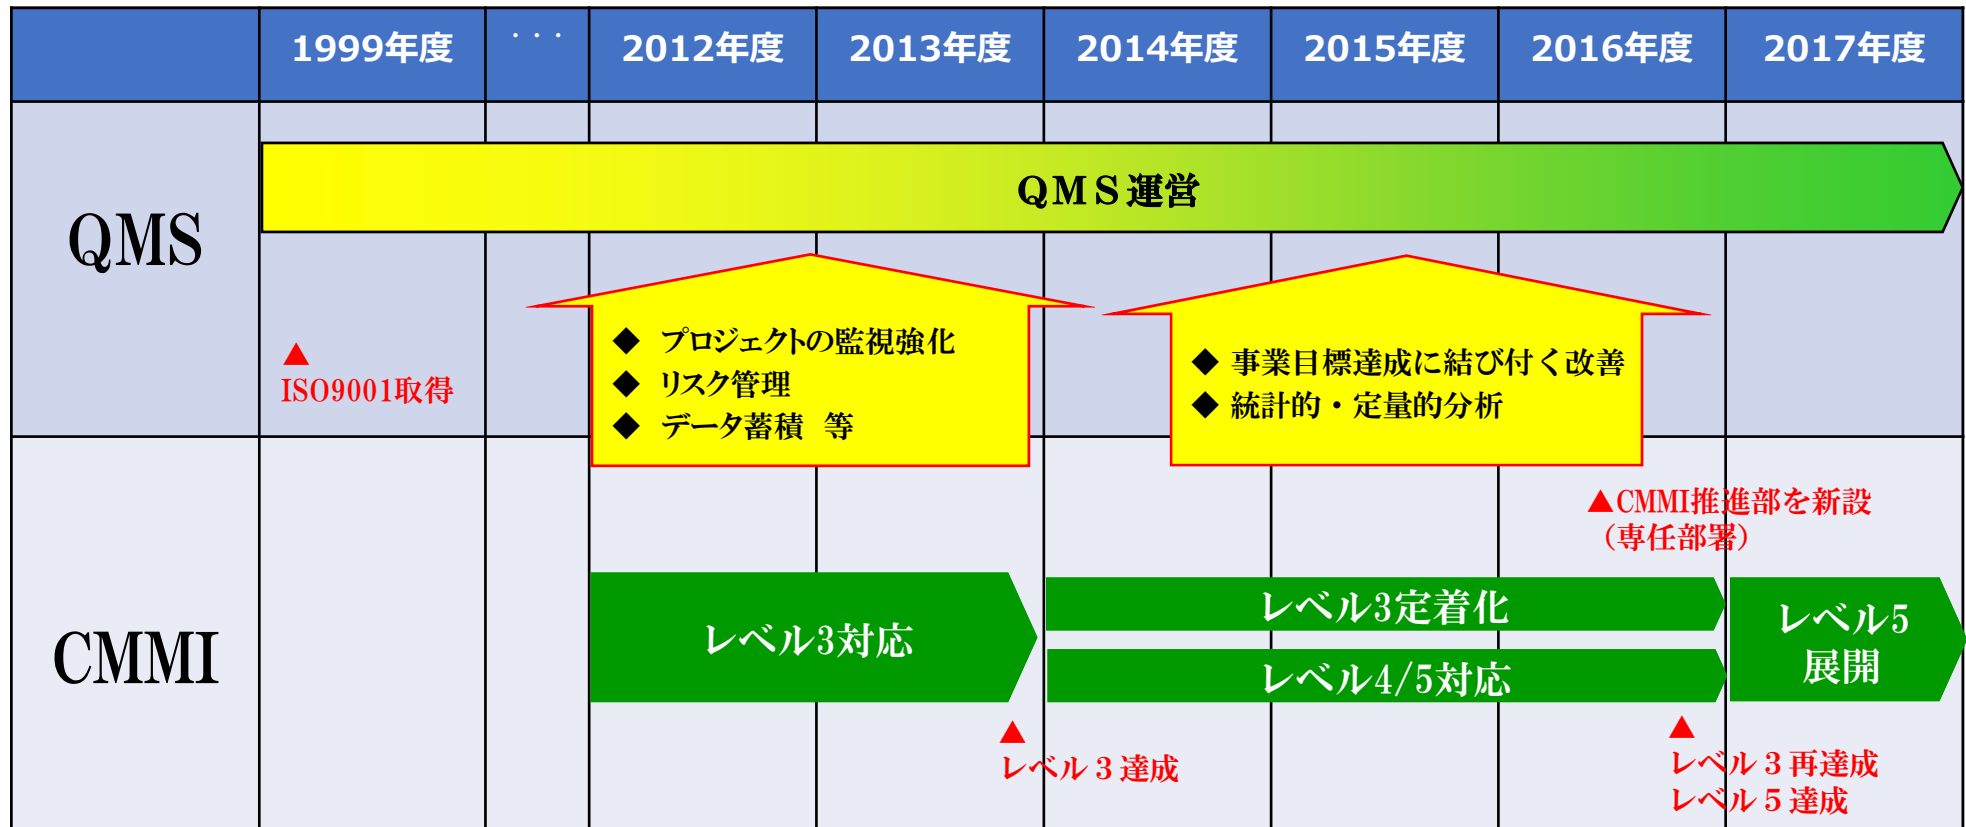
| | 1999年度 | ・・・ | 2012年度 | 2013年度 | 2014年度 | 2015年度 | 2016年度 | 2017年度 |
|---|---|---|---|---|---|---|---|---|

QMS

QMS運営

▲
ISO9001取得

◆ プロジェクトの監視強化
◆ リスク管理
◆ データ蓄積　等

◆ 事業目標達成に結び付く改善
◆ 統計的・定量的分析

CMMI

▲CMMI推進部を新設
（専任部署）

レベル3対応

レベル3定着化

レベル4/5対応

レベル5
展開

▲
レベル３達成

▲
レベル３再達成
レベル５達成